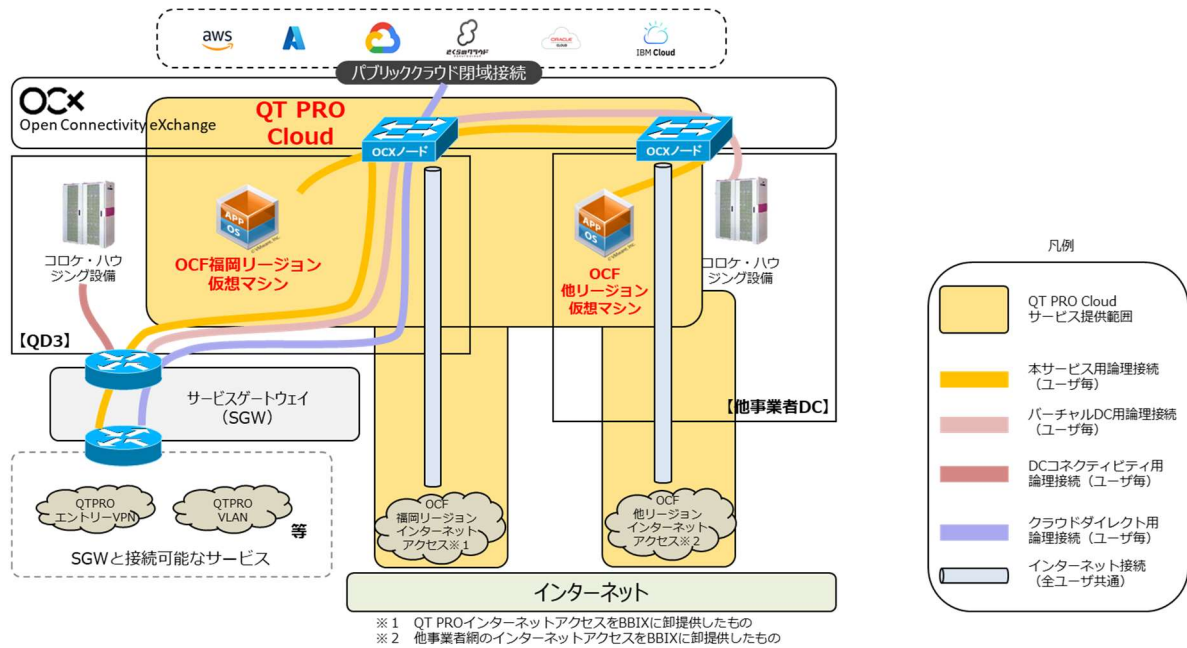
aws
さくらのクラウド
ORACLE Cloud
IBM Cloud
パブリッククラウド閉域接続

OCX
Open Connectivity eXchange

QT PRO Cloud

OCXノード
OCXノード

APP
OS
OCF福岡リージョン仮想マシン

APP
OS
OCF他リージョン仮想マシン

コロケ・ハウジング設備
コロケ・ハウジング設備

【QD3】
【他事業者DC】

サービスゲートウェイ（SGW）

QTPRO エントリーVPN
QTPRO VLAN
等
SGWと接続可能なサービス

OCF福岡リージョンインターネットアクセス※1
OCF他リージョンインターネットアクセス※2

インターネット

※1　QT PROインターネットアクセスをBBIXに卸提供したもの
※2　他事業者網のインターネットアクセスをBBIXに卸提供したもの

凡例
QT PRO Cloud サービス提供範囲
本サービス用論理接続（ユーザ毎）
バーチャルDC用論理接続（ユーザ毎）
DCコネクティビティ用論理接続（ユーザ毎）
クラウドダイレクト用論理接続（ユーザ毎）
インターネット接続（全ユーザ共通）